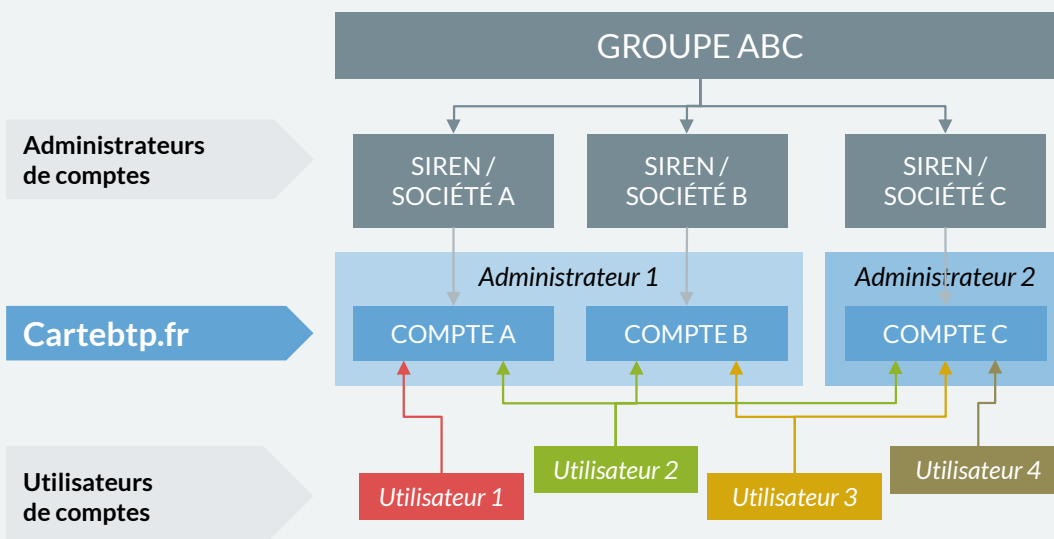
GROUPE ABC

Administrateurs de comptes

SIREN / SOCIÉTÉ A

SIREN / SOCIÉTÉ B

SIREN / SOCIÉTÉ C

Administrateur 1

Administrateur 2

Cartebtp.fr

COMPTE A

COMPTE B

COMPTE C

Utilisateurs de comptes

Utilisateur 1

Utilisateur 2

Utilisateur 3

Utilisateur 4